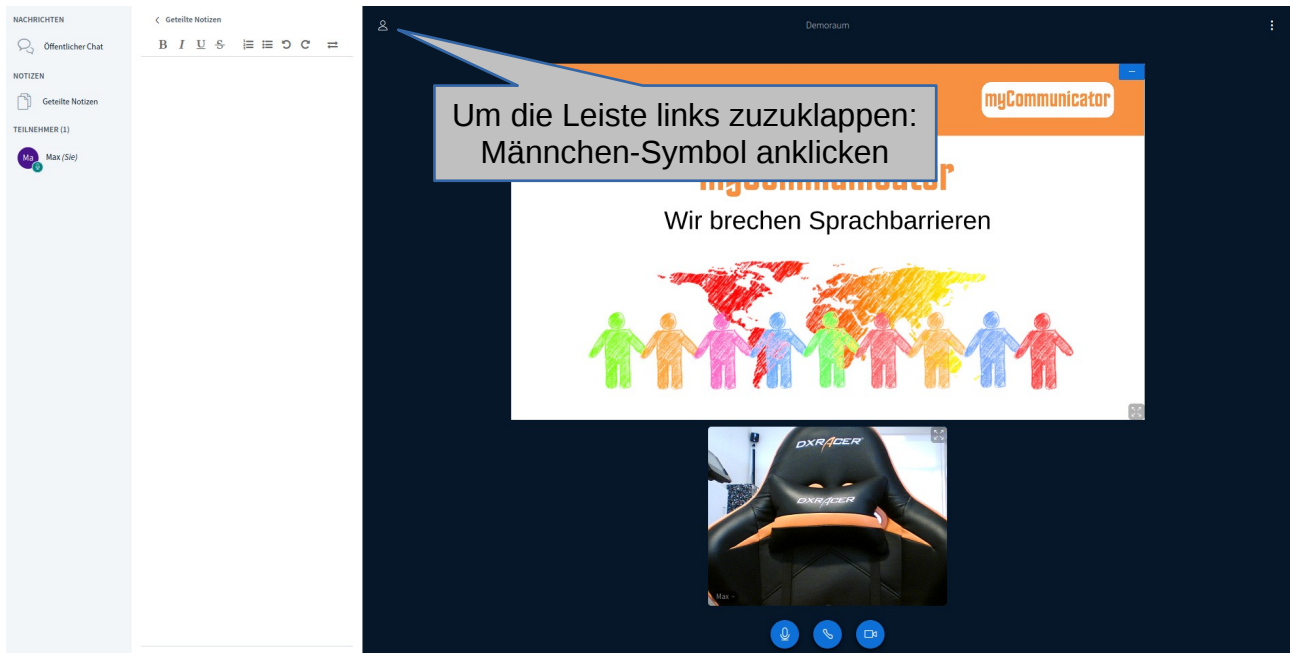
NACHRICHTEN

Öffentlicher Chat

NOTIZEN

Geteilte Notizen

TEILNEHMER (1)

Ma Max (Sie)

< Geteilte Notizen

B I U S

Demoraum

Um die Leiste links zuzuklappen: Männchen-Symbol anklicken

myCommunicator

myCommunicator

Wir brechen Sprachbarrieren

DXRACER

DXRACER

Max